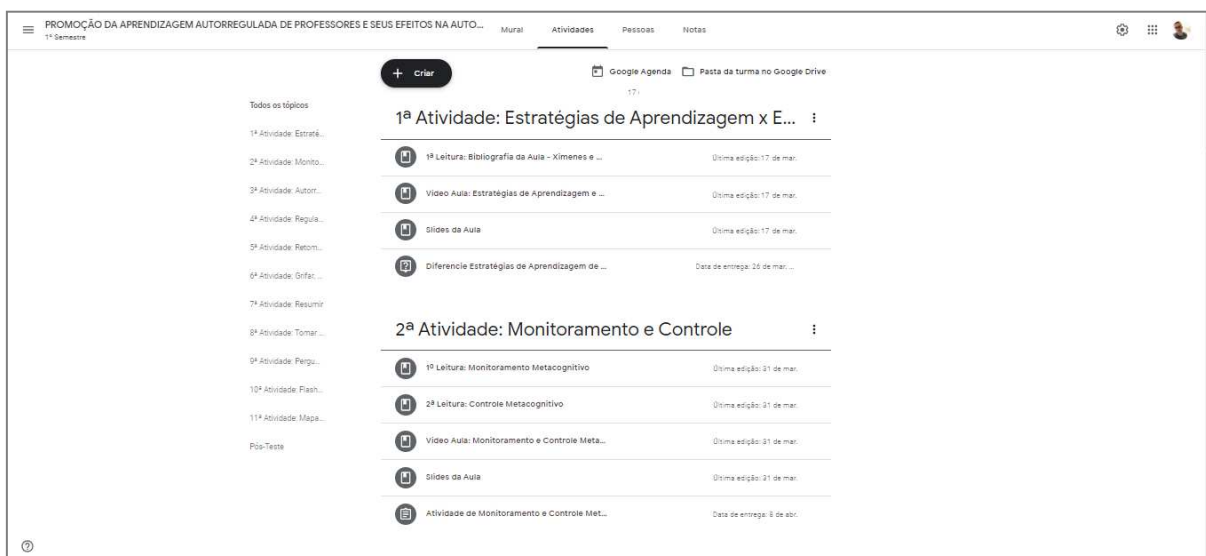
PROMOÇÃO DA APRENDIZAGEM AUTORREGULADA DE PROFESSORES E SEUS EFEITOS NA AUTO...
1º Semestre

Mural Atividades Pessoas Notas

+ Criar

Google Agenda Pasta da turma no Google Drive

Todos os tópicos
1ª Atividade: Estraté...
2ª Atividade: Monito...
3ª Atividade: Autorr...
4ª Atividade: Regula...
5ª Atividade: Retom...
6ª Atividade: Grifar...
7ª Atividade: Resumir
8ª Atividade: Tomar ...
9ª Atividade: Pergu...
10ª Atividade: Flash...
11ª Atividade: Mapa...
Pós-Teste

1ª Atividade: Estratégias de Aprendizagem x E...

1ª Leitura: Bibliografia da Aula - Ximenes e ... Última edição: 17 de mar.
Vídeo Aula: Estratégias de Aprendizagem e ... Última edição: 17 de mar.
Slides da Aula Última edição: 17 de mar.
Diferencie Estratégias de Aprendizagem de ... Data de entrega: 26 de mar. ...

2ª Atividade: Monitoramento e Controle

1º Leitura: Monitoramento Metacognitivo Última edição: 31 de mar.
2ª Leitura: Controle Metacognitivo Última edição: 31 de mar.
Vídeo Aula: Monitoramento e Controle Meta... Última edição: 31 de mar.
Slides da Aula Última edição: 31 de mar.
Atividade de Monitoramento e Controle Met... Data de entrega: 8 de abr.